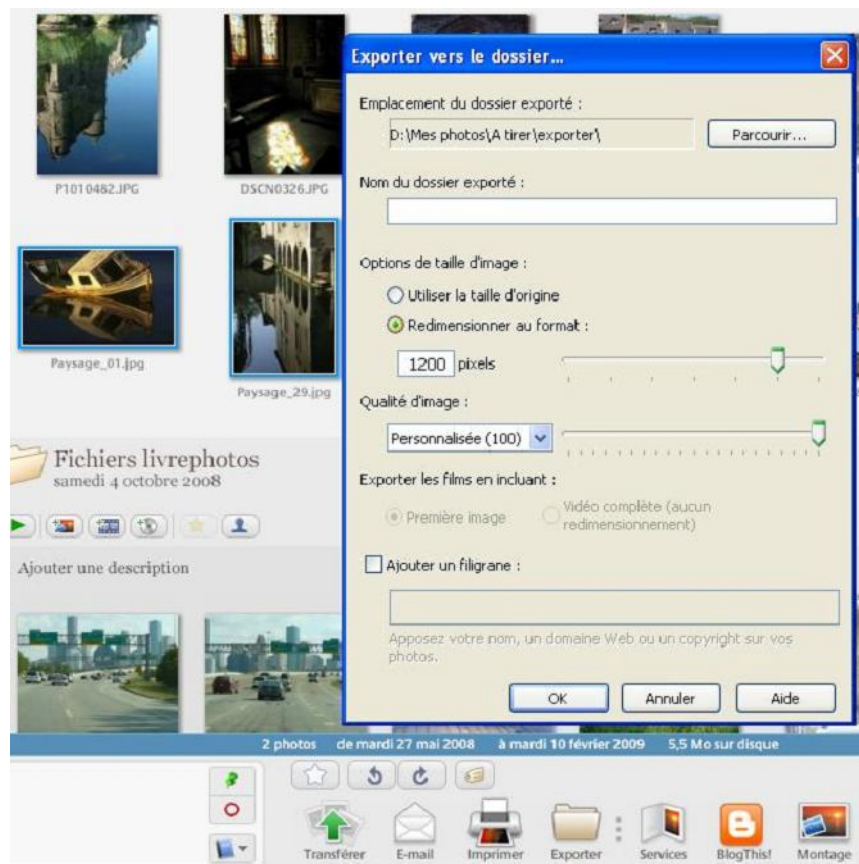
P1010482.JPG

DSCN0326.JPG

Paysage_01.jpg

Paysage_29.jpg

Fichiers livrephotos
samedi 4 octobre 2008

Ajouter une description

Exporter vers le dossier...

Emplacement du dossier exporté :

D:\Mes photos\A tirer\exporter\

Parcourir...

Nom du dossier exporté :

Options de taille d'image :

Utiliser la taille d'origine

Redimensionner au format :

1200 pixels

Qualité d'image :

Personnalisée (100)

Exporter les films en incluant :

Première image

Vidéo complète (aucun redimensionnement)

Ajouter un filigrane :

Apposez votre nom, un domaine Web ou un copyright sur vos photos.

OK

Annuler

Aide

2 photos de mardi 27 mai 2008 à mardi 10 février 2009 5,5 Mo sur disque

Transférer E-mail Imprimer Exporter Services BlogThis! Montage